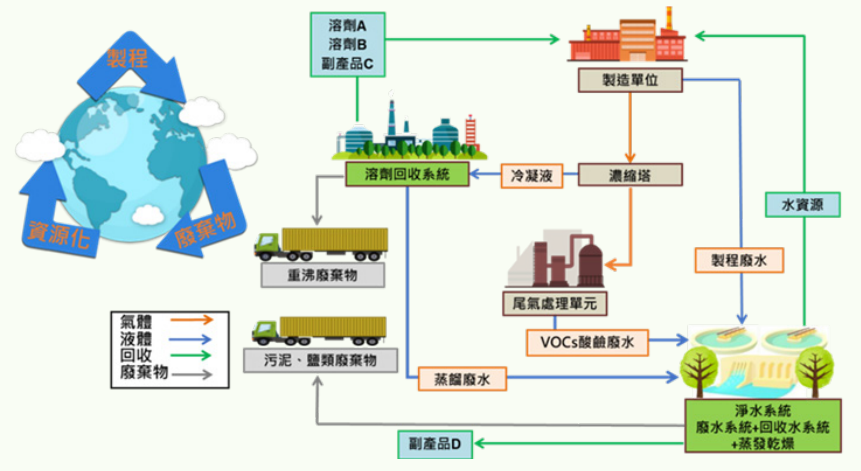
製程

資源化

廢棄物

溶劑A
溶劑B
副產品C

製造單位

溶劑回收系統

冷凝液

濃縮塔

水資源

重沸廢棄物

尾氣處理單元

製程廢水

氣體
液體
回收
廢棄物

VOCs酸鹼廢水

污泥、鹽類廢棄物

蒸餾廢水

淨水系統
廢水系統+回收水系統
+蒸發乾燥

副產品D